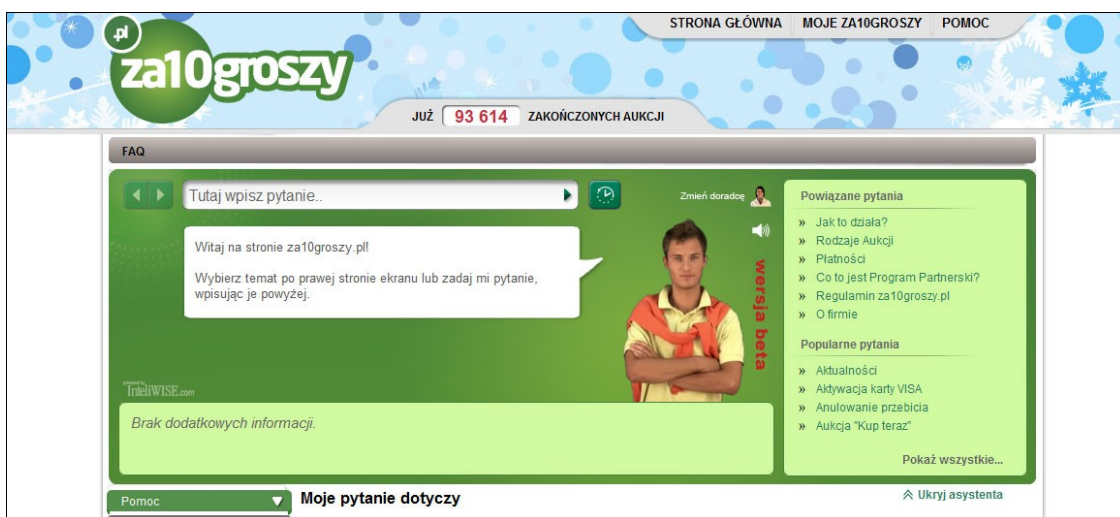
.pl
za10groszy

STRONA GŁÓWNA MOJE ZA10GROSZY POMOC

JUŻ 93 614 ZAKOŃCZONYCH AUKCJI

FAQ

Tutaj wpisz pytanie..

Zmień doradcę

Witaj na stronie za10groszy.pl!

Wybierz temat po prawej stronie ekranu lub zadaj mi pytanie, wpisując je powyżej.

wersja beta

IntelliWISE.com

Brak dodatkowych informacji.

Powiązane pytania
» Jak to działa?
» Rodzaje Aukcji
» Płatności
» Co to jest Program Partnerski?
» Regulamin za10groszy.pl
» O firmie

Popularne pytania
» Aktualności
» Aktywacja karty VISA
» Anulowanie przebicia
» Aukcja "Kup teraz"

Pokaż wszystkie...

Pomoc

Moje pytanie dotyczy

Ukryj asystenta